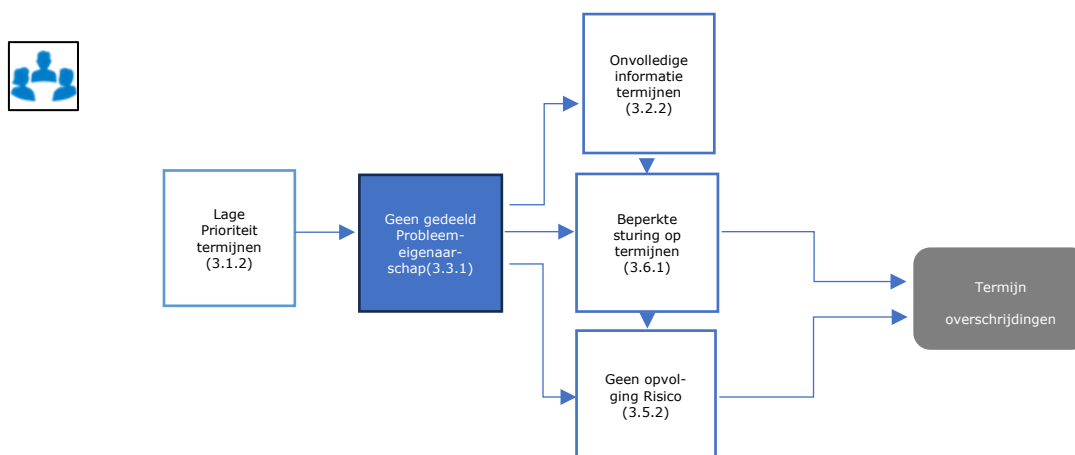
Onvolledige informatie termijnen (3.2.2)

Lage Prioriteit termijnen (3.1.2)

Geen gedeeld Probleemeigenaarschap(3.3.1)

Beperkte sturing op termijnen (3.6.1)

Termijn overschrijdingen

Geen opvolging Risico (3.5.2)